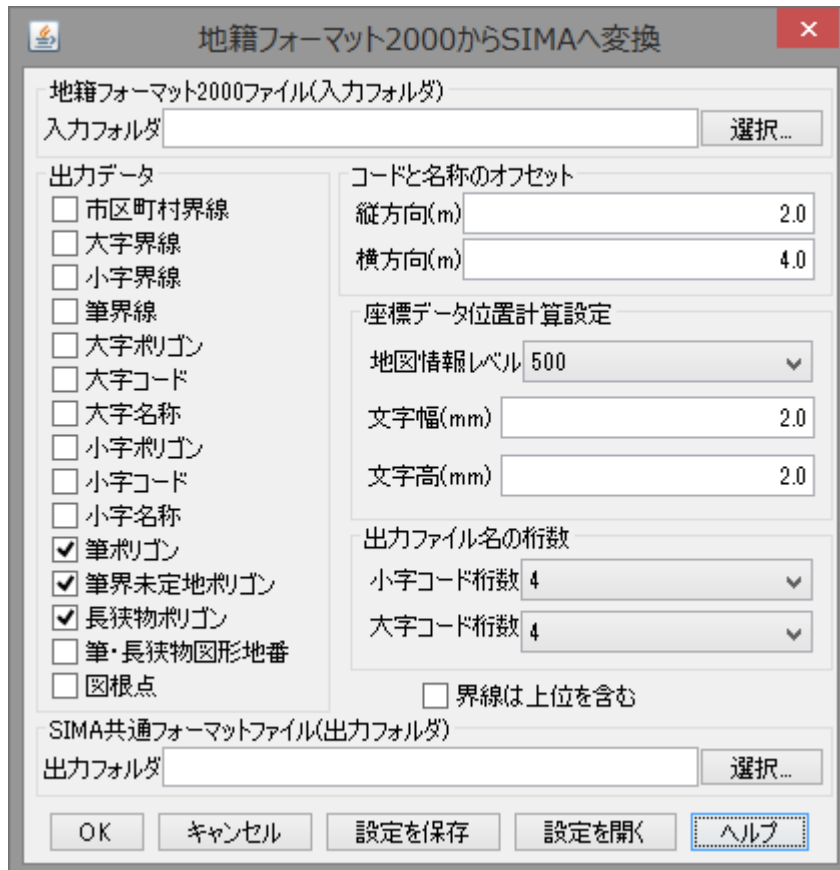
地籍フォーマット2000からSIMAへ変換

地籍フォーマット2000ファイル(入力フォルダ)
入力フォルダ
選択...

出力データ
☐ 市区町村界線
☐ 大字界線
☐ 小字界線
☐ 筆界線
☐ 大字ポリゴン
☐ 大字コード
☐ 大字名称
☐ 小字ポリゴン
☐ 小字コード
☐ 小字名称
☑ 筆ポリゴン
☑ 筆界未定地ポリゴン
☑ 長狭物ポリゴン
☐ 筆・長狭物図形地番
☐ 図根点

コードと名称のオフセット
縦方向(m) 2.0
横方向(m) 4.0

座標データ位置計算設定
地図情報レベル 500
文字幅(mm) 2.0
文字高(mm) 2.0

出力ファイル名の桁数
小字コード桁数 4
大字コード桁数 4

☐ 界線は上位を含む

SIMA共通フォーマットファイル(出力フォルダ)
出力フォルダ
選択...

OK
キャンセル
設定を保存
設定を開く
ヘルプ